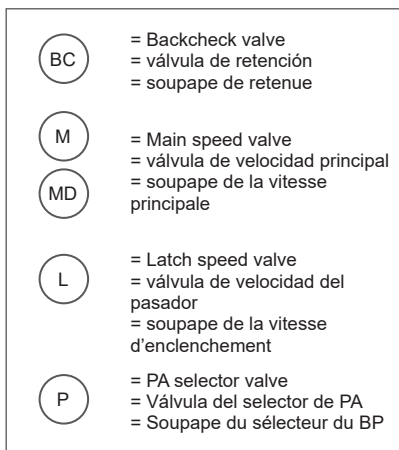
BC
= Backcheck valve
= válvula de retención
= soupape de retenue

M
MD
= Main speed valve
= válvula de velocidad principal
= soupape de la vitesse principale

L
= Latch speed valve
= válvula de velocidad del pasador
= soupape de la vitesse d'enclenchement

P
= PA selector valve
= Válvula del selector de PA
= Soupape du sélecteur du BP